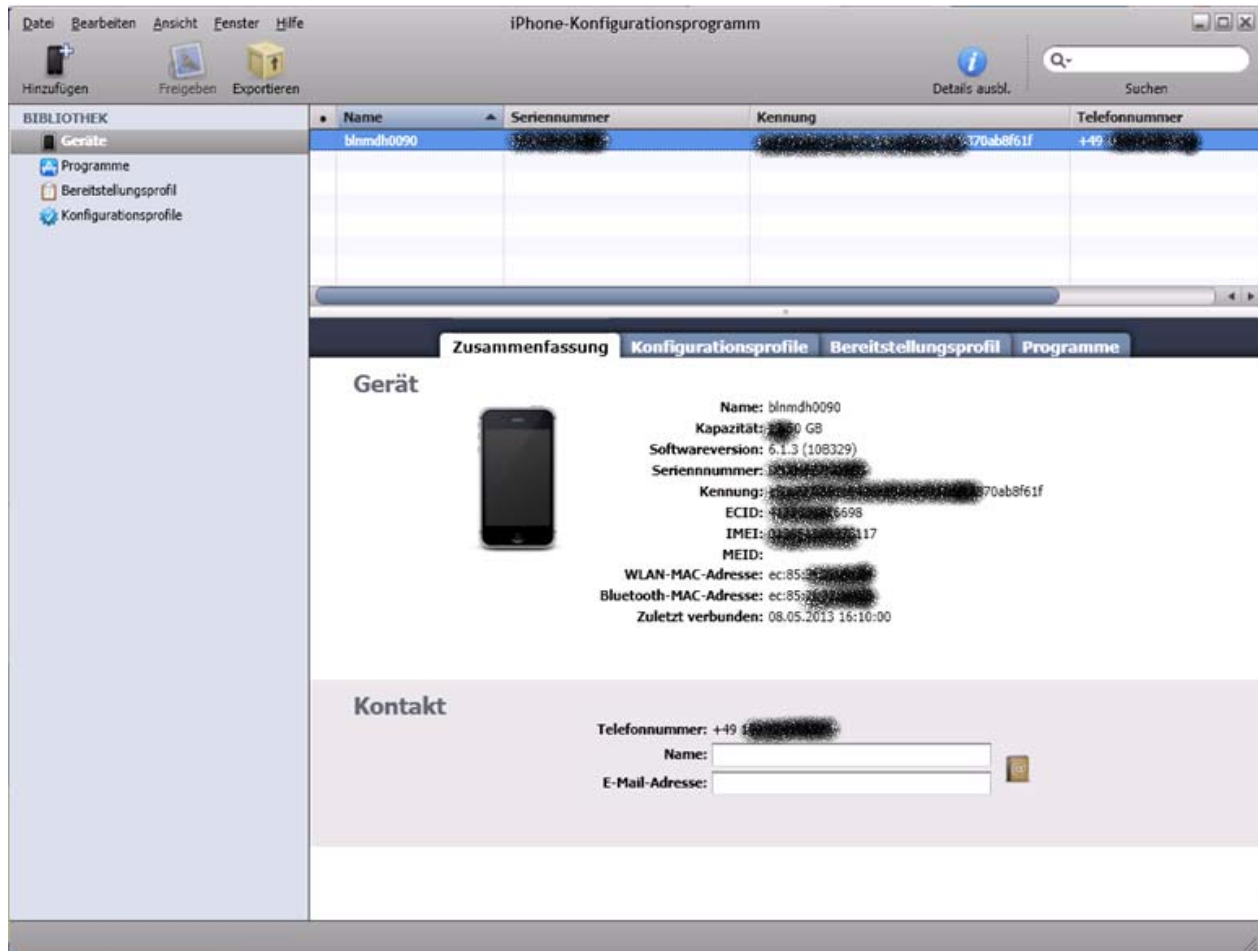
Datei Bearbeiten Ansicht Fenster Hilfe

iPhone-Konfigurationsprogramm

Hinzufügen Freigeben Exportieren

Details ausbl.

Suchen

BIBLIOTHEK
Geräte
Programme
Bereitstellungsprofil
Konfigurationsprofile

| • | Name | Seriennummer | Kennung | Telefonnummer |
|---|---|---|---|---|
| | blnmdh0090 | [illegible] | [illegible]370ab8f61f | +49 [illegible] |

Zusammenfassung Konfigurationsprofile Bereitstellungsprofil Programme

Gerät

Name: blnmdh0090
Kapazität: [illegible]0 GB
Softwareversion: 6.1.3 (10B329)
Seriennummer: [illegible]
Kennung: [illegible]370ab8f61f
ECID: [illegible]6698
IMEI: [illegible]117
MEID:
WLAN-MAC-Adresse: ec:85:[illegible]
Bluetooth-MAC-Adresse: ec:85:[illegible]
Zuletzt verbunden: 08.05.2013 16:10:00

Kontakt

Telefonnummer: +49 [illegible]
Name:
E-Mail-Adresse: